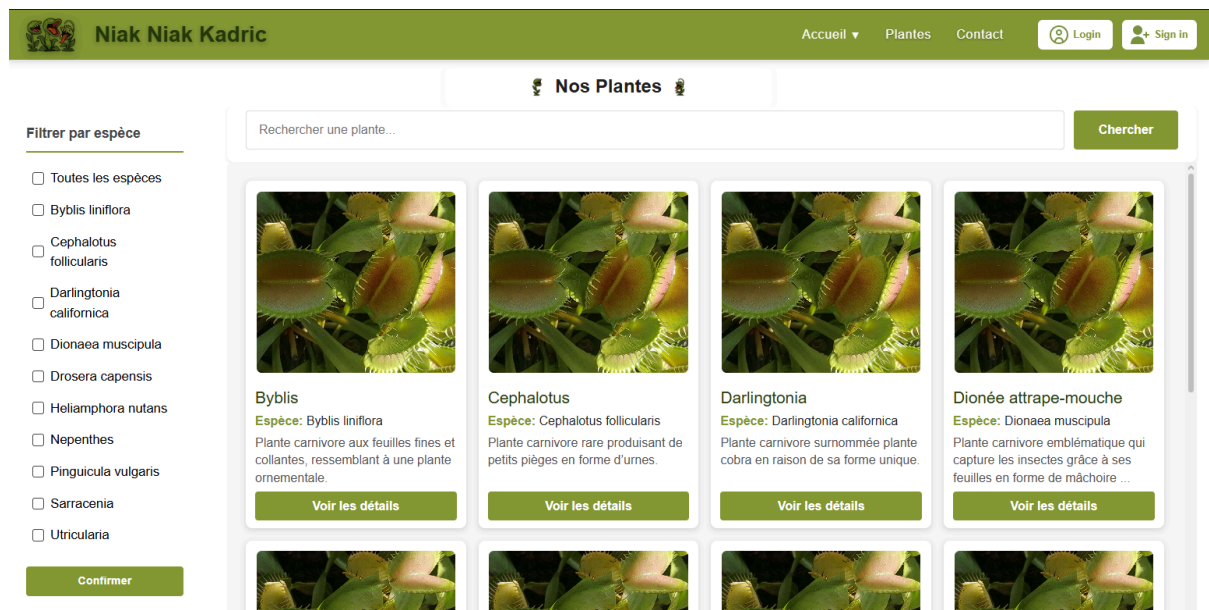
Niak Niak Kadric

Accueil ▾ Plantes Contact Login Sign in

Nos Plantes

Filtrer par espèce

Toutes les espèces
Byblis liniflora
Cephalotus follicularis
Darlingtonia californica
Dionaea muscipula
Drosera capensis
Heliamphora nutans
Nepenthes
Pinguicula vulgaris
Sarracenia
Utricularia

Confirmer

Rechercher une plante...

Chercher

Byblis
Espèce: Byblis liniflora
Plante carnivore aux feuilles fines et collantes, ressemblant à une plante ornementale.
Voir les détails

Cephalotus
Espèce: Cephalotus follicularis
Plante carnivore rare produisant de petits pièges en forme d'urnes.
Voir les détails

Darlingtonia
Espèce: Darlingtonia californica
Plante carnivore surnommée plante cobra en raison de sa forme unique.
Voir les détails

Dionée attrape-mouche
Espèce: Dionaea muscipula
Plante carnivore emblématique qui capture les insectes grâce à ses feuilles en forme de mâchoire ...
Voir les détails